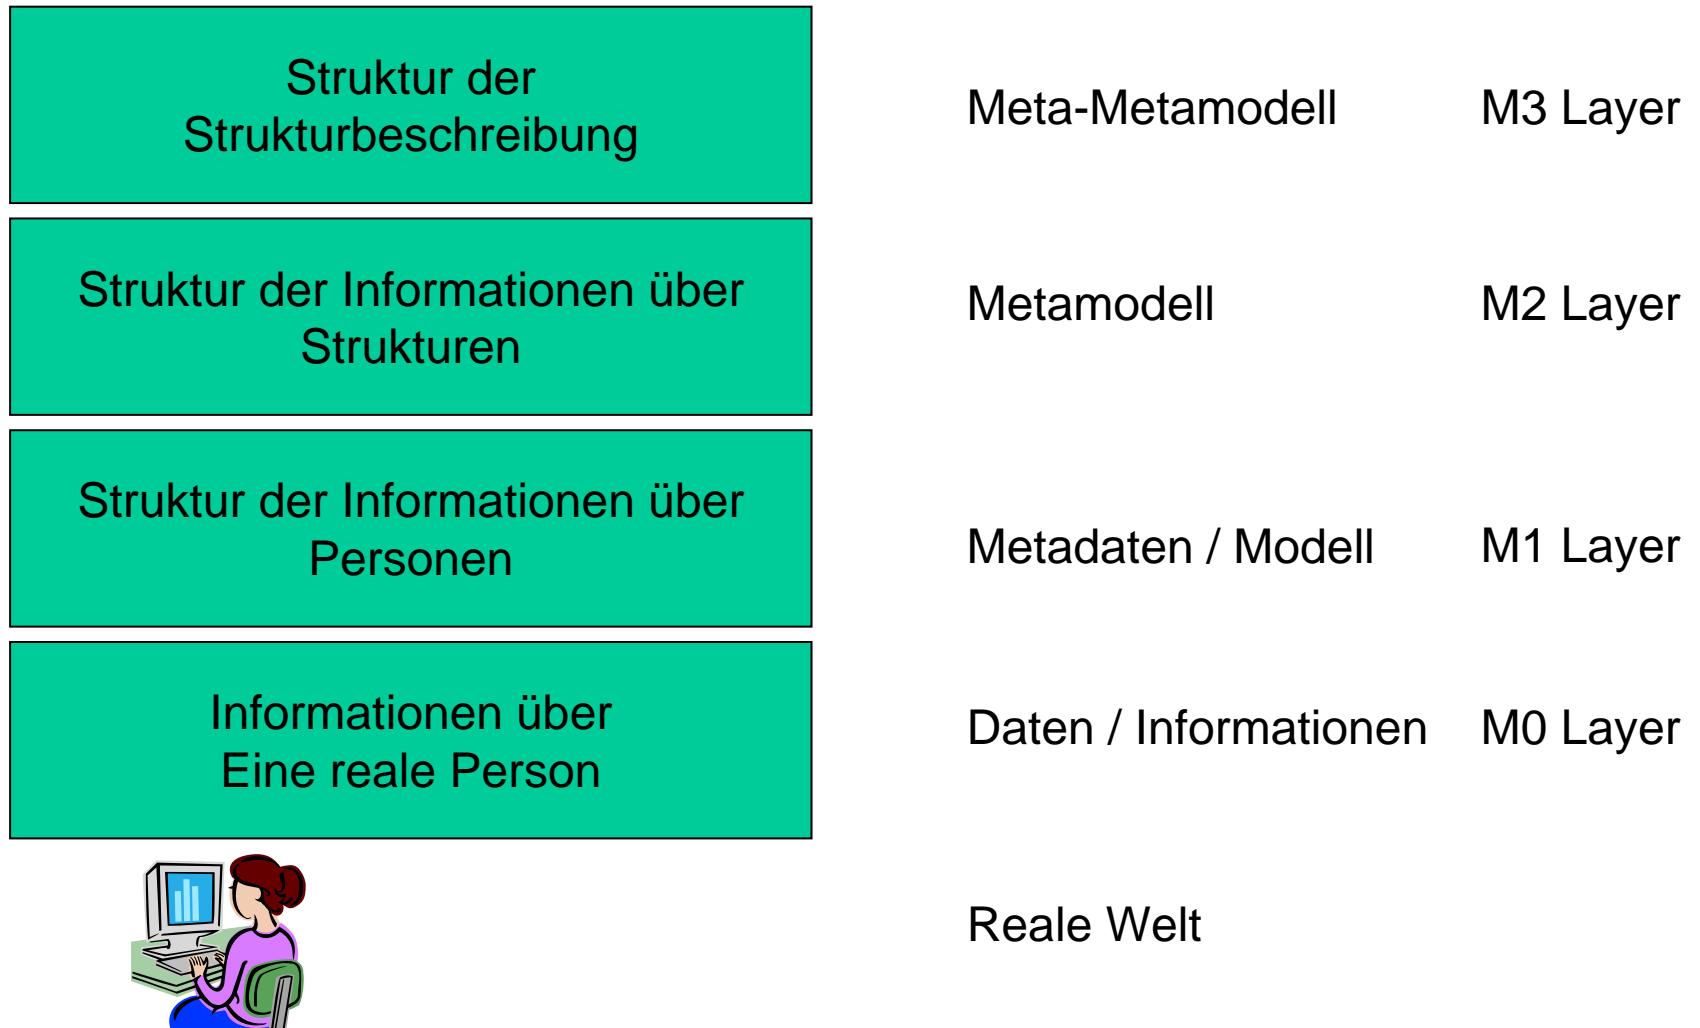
Struktur der Strukturbeschreibung

Meta-Metamodell

M3 Layer

Struktur der Informationen über Strukturen

Metamodell

M2 Layer

Struktur der Informationen über Personen

Metadaten / Modell

M1 Layer

Informationen über Eine reale Person

Daten / Informationen

M0 Layer

Reale Welt